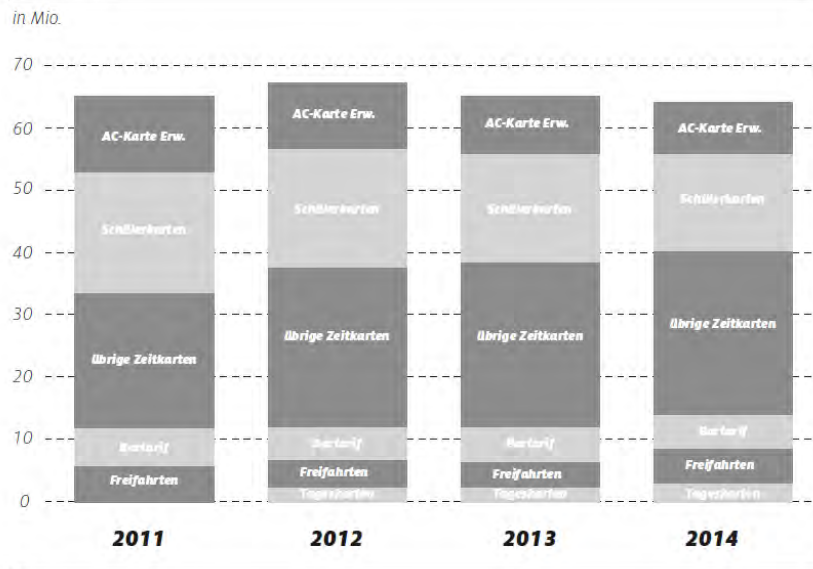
in Mio.

70
60
50
40
30
20
10
0

AC-Karte Erw.
Schülerkarten
übrige Zeitkarten
Bartarif
Freifahrten

AC-Karte Erw.
Schülerkarten
übrige Zeitkarten
Bartarif
Freifahrten
Tageskarten

AC-Karte Erw.
Schülerkarten
übrige Zeitkarten
Bartarif
Freifahrten
Tageskarten

AC-Karte Erw.
Schülerkarten
übrige Zeitkarten
Bartarif
Freifahrten
Tageskarten

2011
2012
2013
2014